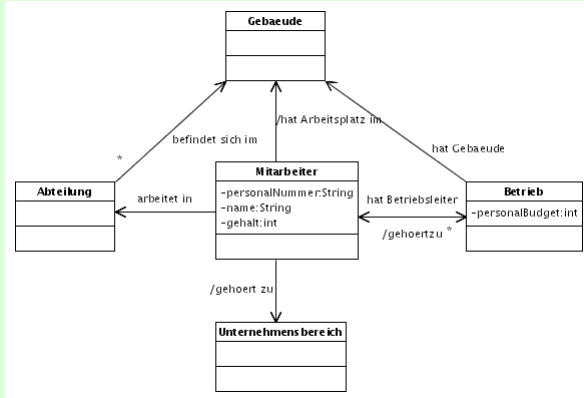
Gebaeude

befindet sich im

*

/hat Arbeitsplatz im

hat Gebaeude

Abteilung

arbeitet in

Mitarbeiter
-personalNummer:String
-name:String
-gehalt:int

hat Betriebsleiter

/gehoertzu *

Betrieb
-personalBudget:int

/gehoert zu

Unternehmensbereich